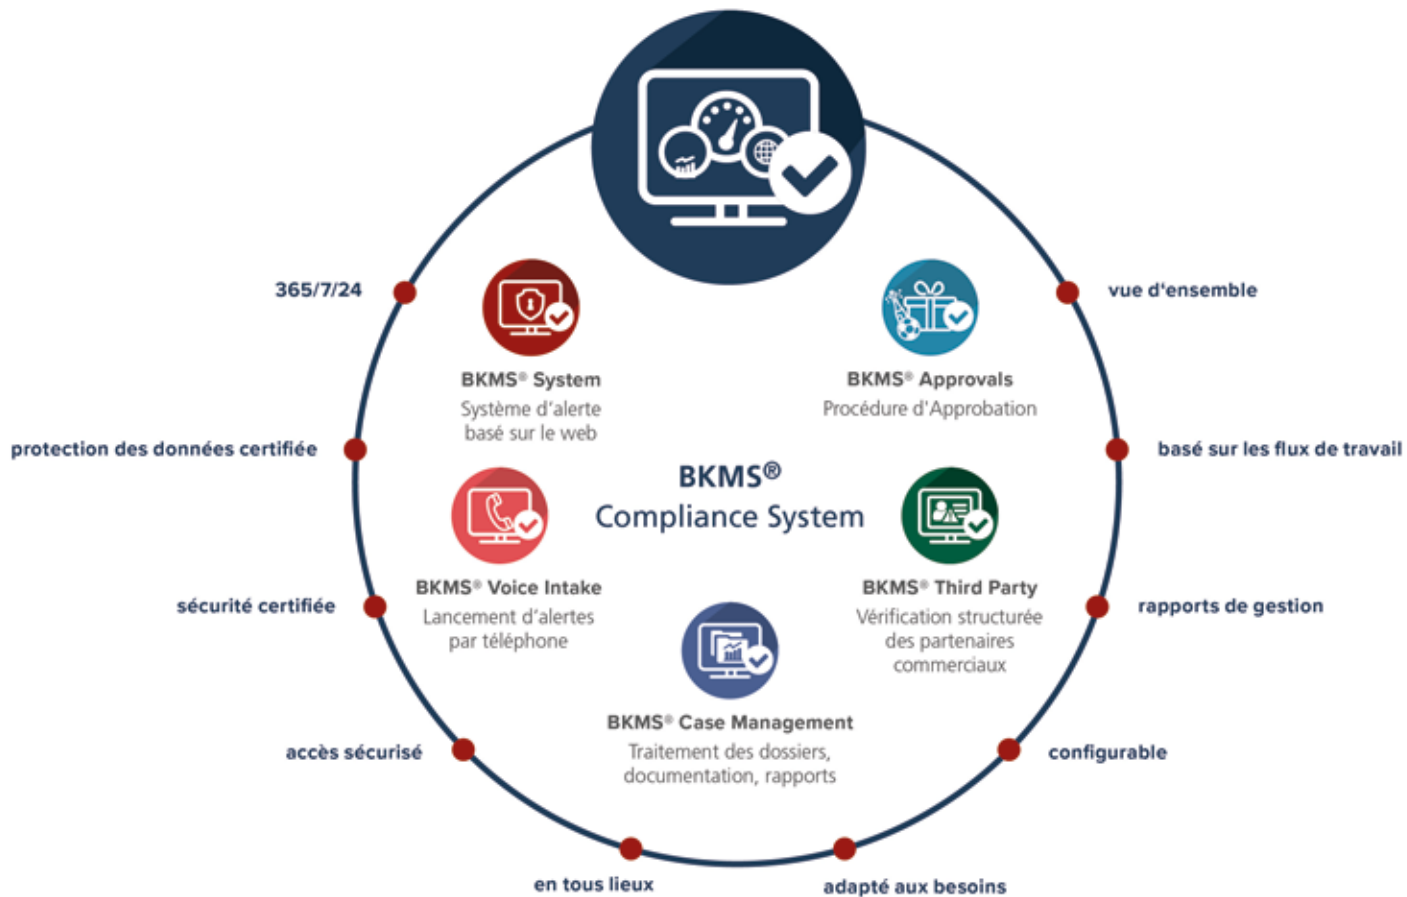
365/7/24

vue d'ensemble

BKMS® System
Système d'alerte basé sur le web

BKMS® Approvals
Procédure d'Approbation

protection des données certifiée

basé sur les flux de travail

BKMS®
Compliance System

BKMS® Voice Intake
Lancement d'alertes par téléphone

BKMS® Third Party
Vérification structurée des partenaires commerciaux

sécurité certifiée

rapports de gestion

BKMS® Case Management
Traitement des dossiers, documentation, rapports

accès sécurisé

configurable

en tous lieux

adapté aux besoins